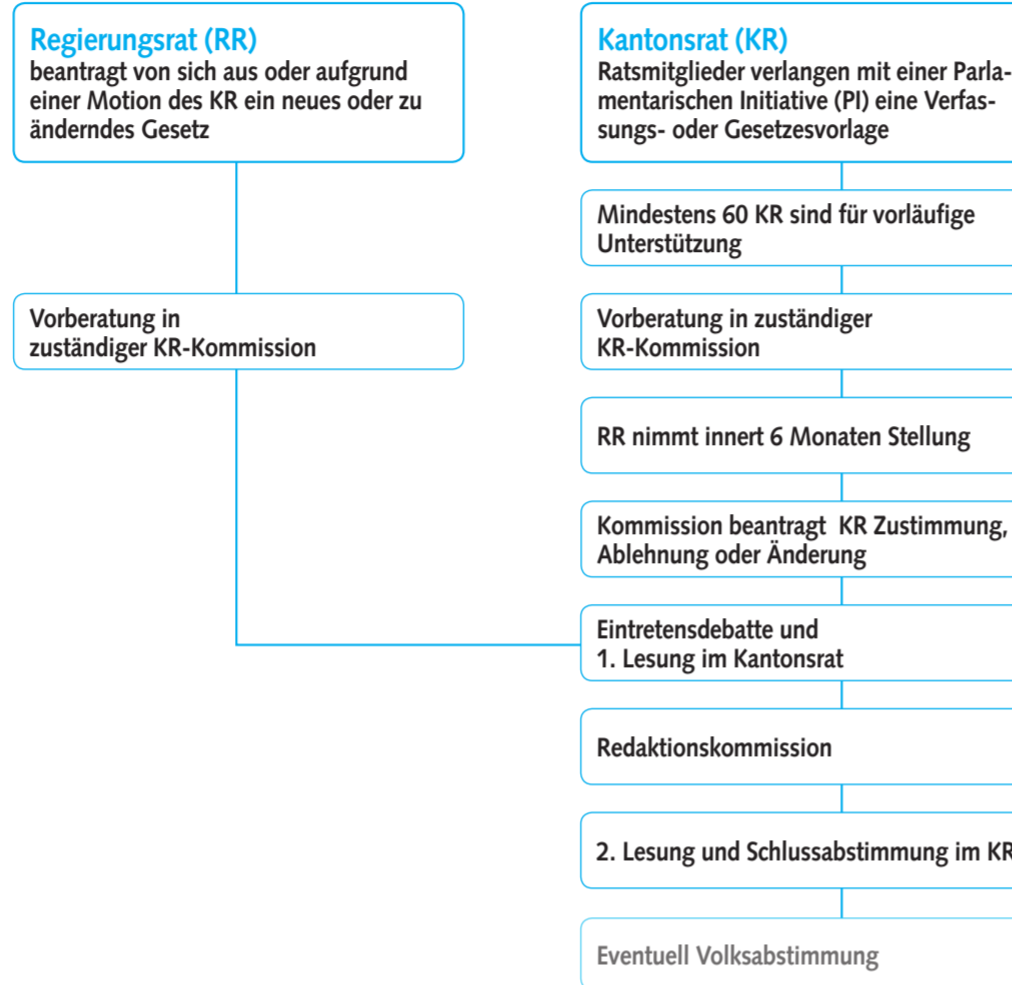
Regierungsrat (RR)
beantragt von sich aus oder aufgrund einer Motion des KR ein neues oder zu änderndes Gesetz

Kantonsrat (KR)
Ratsmitglieder verlangen mit einer Parlamentarischen Initiative (PI) eine Verfassungs- oder Gesetzesvorlage

Mindestens 60 KR sind für vorläufige Unterstützung

Vorberatung in zuständiger KR-Kommission

Vorberatung in zuständiger KR-Kommission

RR nimmt innert 6 Monaten Stellung

Kommission beantragt KR Zustimmung, Ablehnung oder Änderung

Eintretensdebatte und 1. Lesung im Kantonsrat

Redaktionskommission

2. Lesung und Schlussabstimmung im KR

Eventuell Volksabstimmung